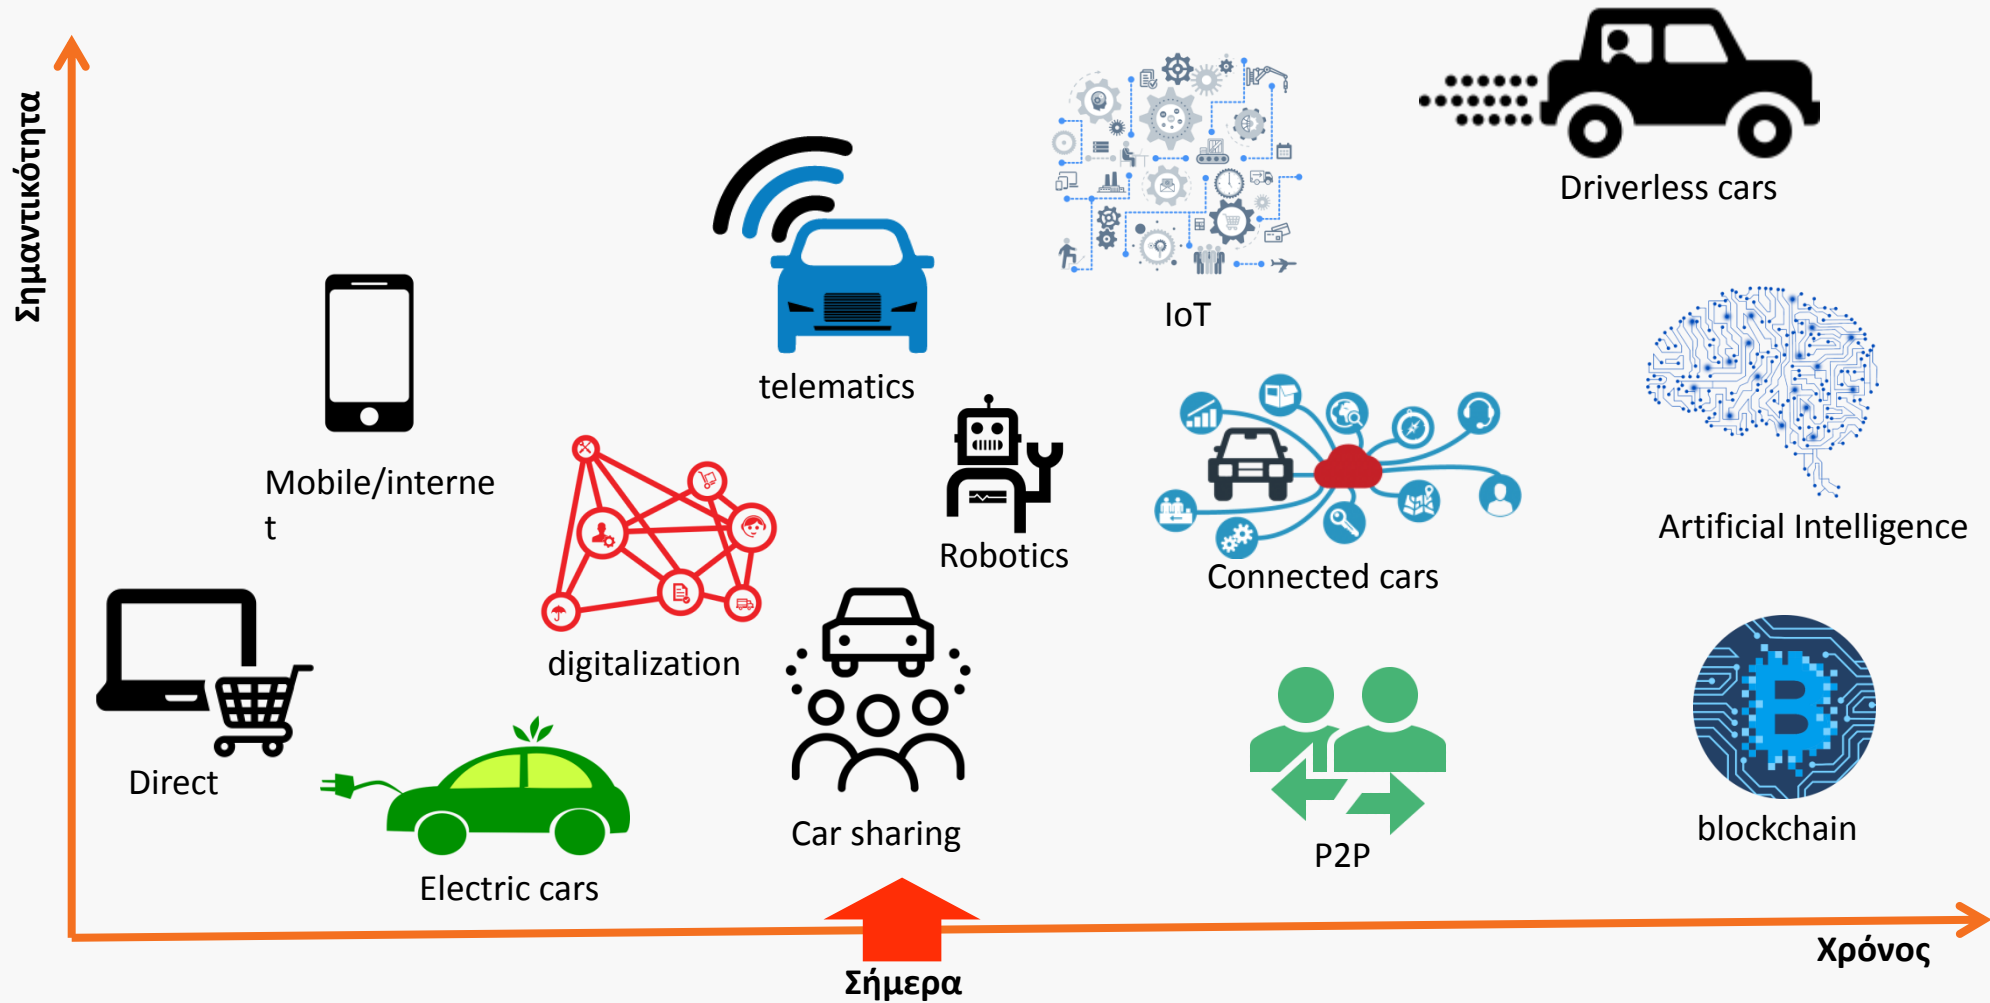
Σημαντικότητα

Driverless cars

IoT

telematics

Mobile/interne t

Artificial Intelligence

Robotics

Connected cars

digitalization

Direct

Car sharing

P2P

blockchain

Electric cars

Χρόνος

Σήμερα